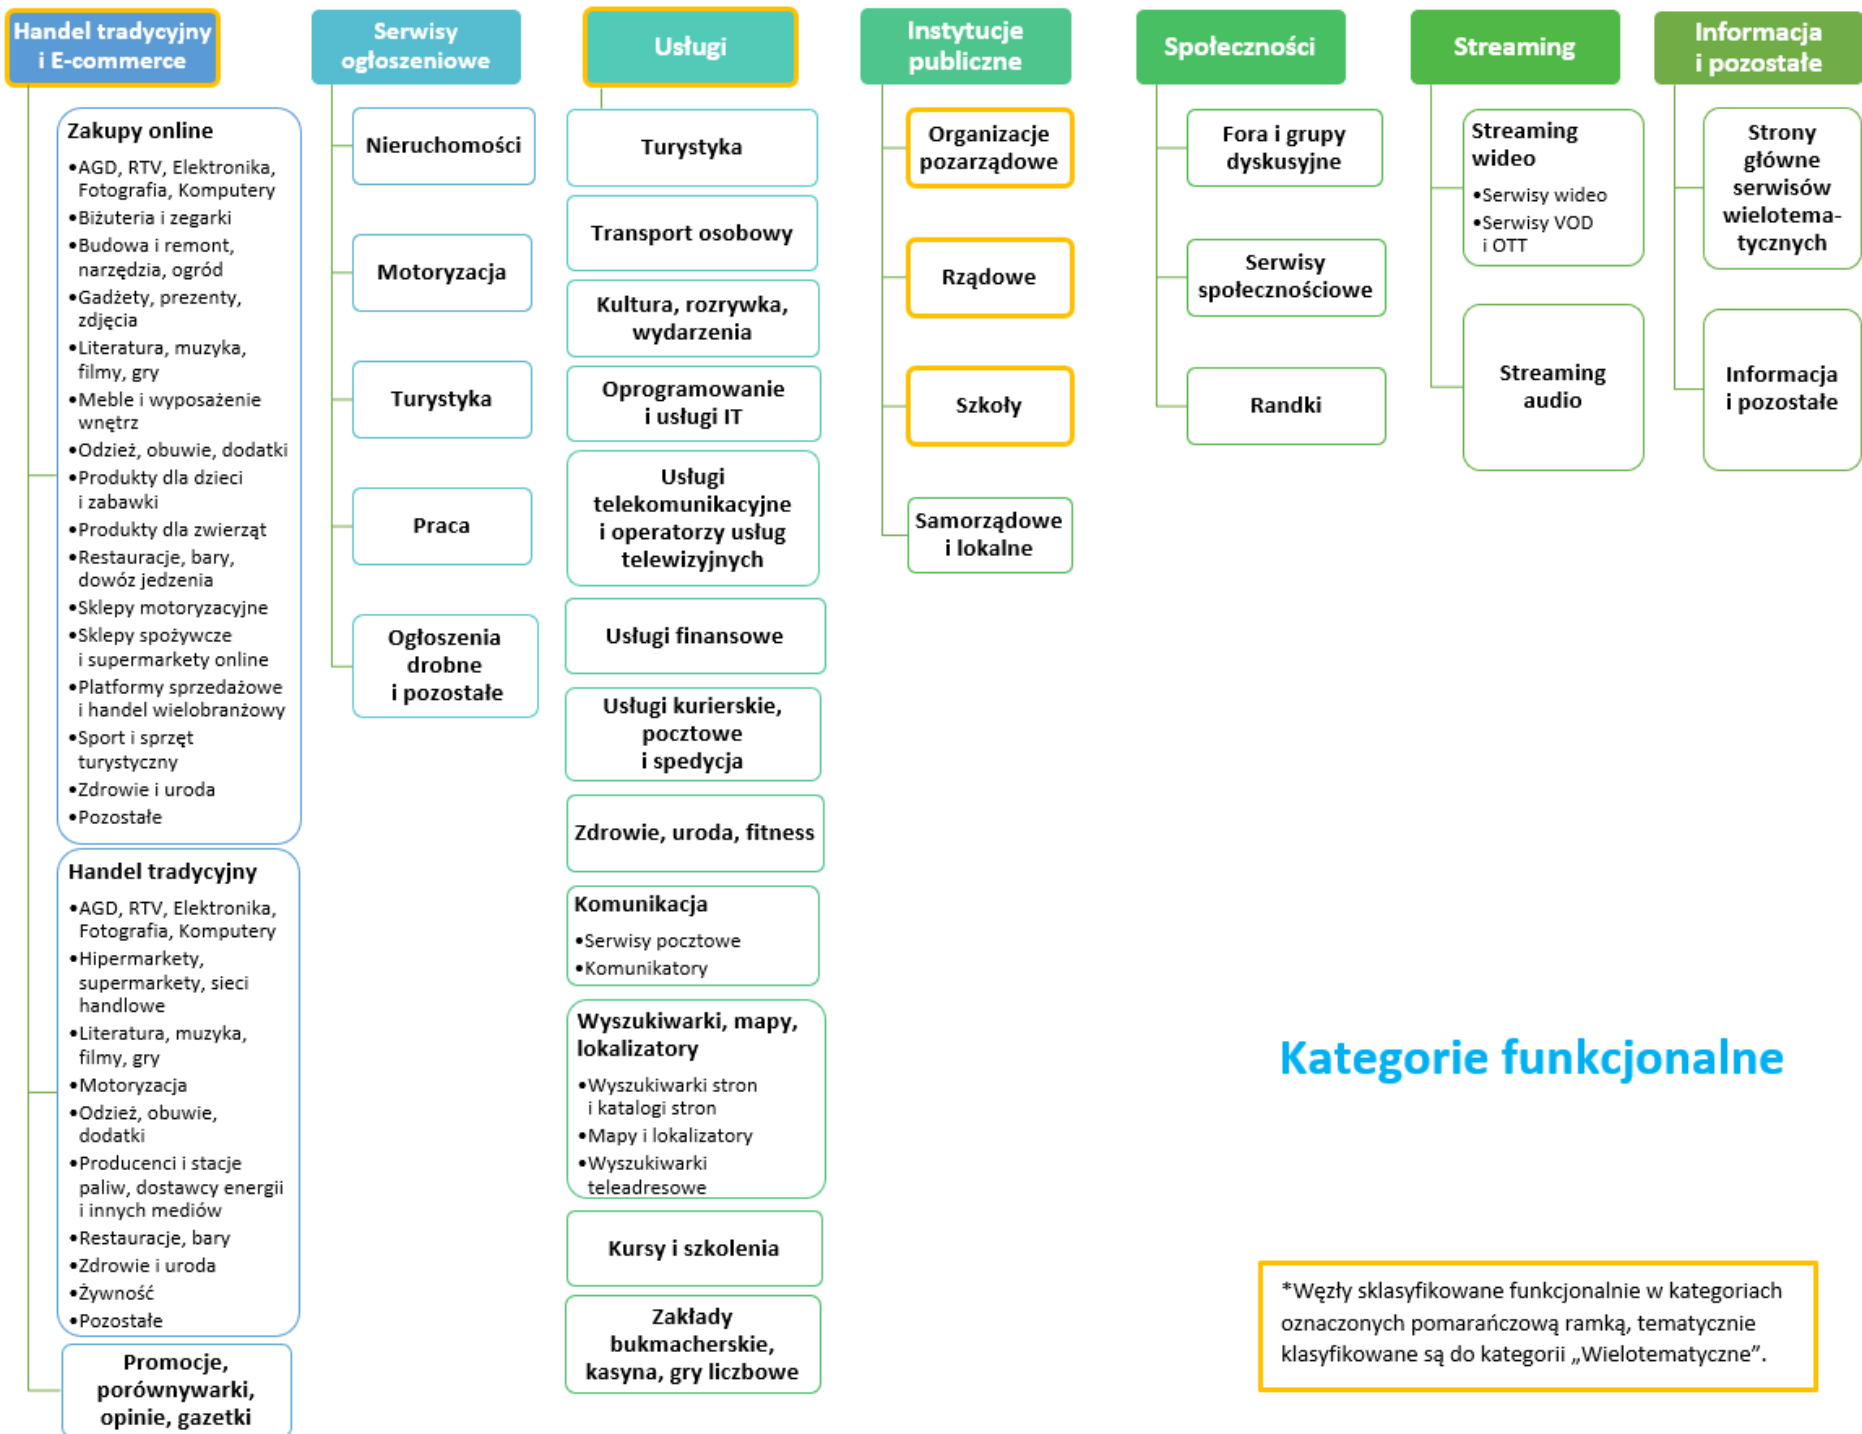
Handel tradycyjny i E-commerce

Zakupy online
•AGD, RTV, Elektronika, Fotografia, Komputery
•Biżuteria i zegarki
•Budowa i remont, narzędzia, ogród
•Gadżety, prezenty, zdjęcia
•Literatura, muzyka, filmy, gry
•Meble i wyposażenie wnętrz
•Odzież, obuwie, dodatki
•Produkty dla dzieci i zabawki
•Produkty dla zwierząt
•Restauracje, bary, dowóz jedzenia
•Sklepy motoryzacyjne
•Sklepy spożywcze i supermarkety online
•Platformy sprzedażowe i handel wielobranżowy
•Sport i sprzęt turystyczny
•Zdrowie i uroda
•Pozostałe

Handel tradycyjny
•AGD, RTV, Elektronika, Fotografia, Komputery
•Hipermarkety, supermarkety, sieci handlowe
•Literatura, muzyka, filmy, gry
•Motoryzacja
•Odzież, obuwie, dodatki
•Producenci i stacje paliw, dostawcy energii i innych mediów
•Restauracje, bary
•Zdrowie i uroda
•Żywność
•Pozostałe

Promocje, porównywarki, opinie, gazetki

Serwisy ogłoszeniowe

Nieruchomości

Motoryzacja

Turystyka

Praca

Ogłoszenia drobne i pozostałe

Usługi

Turystyka

Transport osobowy

Kultura, rozrywka, wydarzenia

Oprogramowanie i usługi IT

Usługi telekomunikacyjne i operatorzy usług telewizyjnych

Usługi finansowe

Usługi kurierskie, pocztowe i spedycja

Zdrowie, uroda, fitness

Komunikacja
•Serwisy pocztowe
•Komunikatory

Wyszukiwarki, mapy, lokalizatory
•Wyszukiwarki stron i katalogi stron
•Mapy i lokalizatory
•Wyszukiwarki teleadresowe

Kursy i szkolenia

Zakłady bukmacherskie, kasyna, gry liczbowe

Instytucje publiczne

Organizacje pozarządowe

Rządowe

Szkoły

Samorządowe i lokalne

Społeczności

Fora i grupy dyskusyjne

Serwisy społecznościowe

Randki

Streaming

Streaming wideo
•Serwisy wideo
•Serwisy VOD i OTT

Streaming audio

Informacja i pozostałe

Strony główne serwisów wielotematycznych

Informacja i pozostałe

Kategorie funkcjonalne

*Węzły sklasyfikowane funkcjonalnie w kategoriach oznaczonych pomarańczową ramką, tematycznie klasyfikowane są do kategorii „Wielotematyczne”.